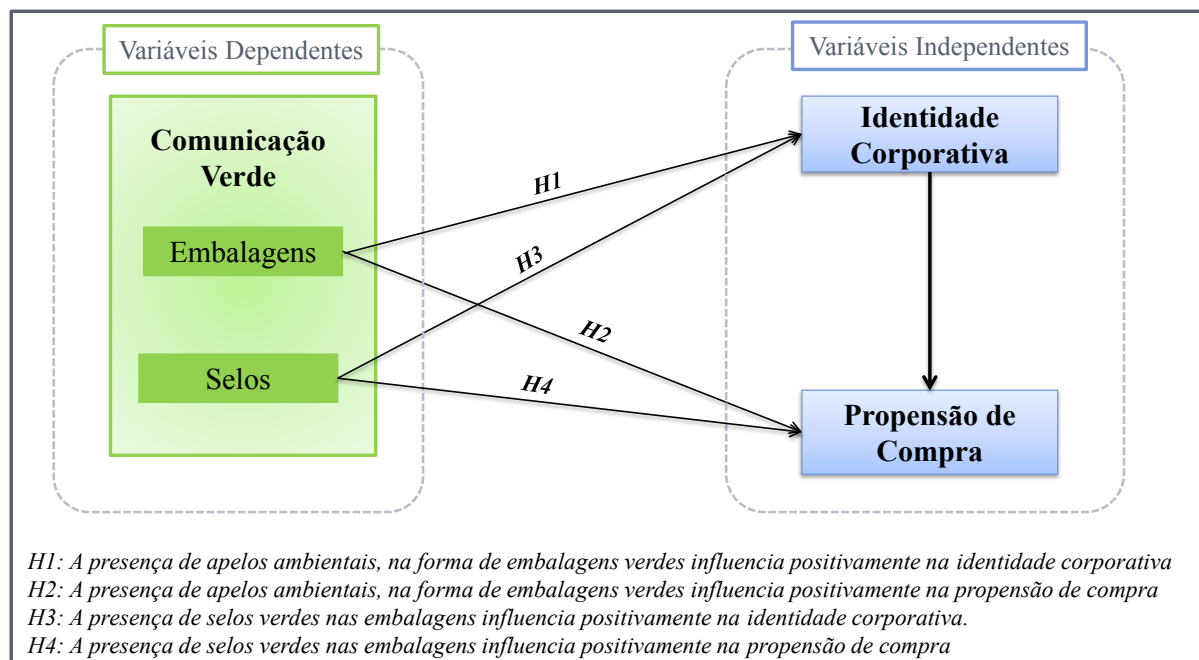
Variáveis Dependentes

Comunicação Verde

Embalagens

Selos

Variáveis Independentes

Identidade Corporativa

Propensão de Compra

H1

H3

H2

H4

H1: A presença de apelos ambientais, na forma de embalagens verdes influencia positivamente na identidade corporativa
H2: A presença de apelos ambientais, na forma de embalagens verdes influencia positivamente na propensão de compra
H3: A presença de selos verdes nas embalagens influencia positivamente na identidade corporativa.
H4: A presença de selos verdes nas embalagens influencia positivamente na propensão de compra